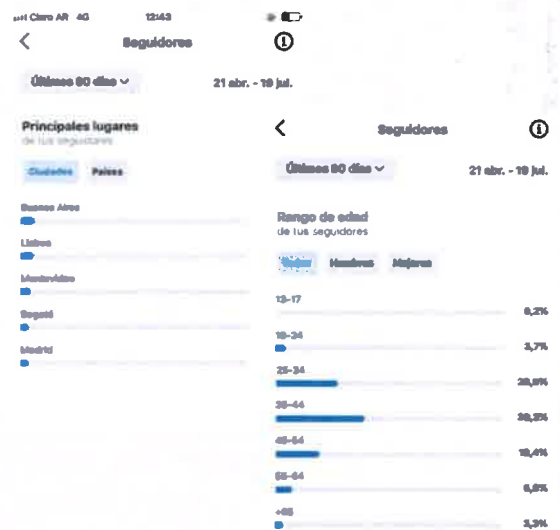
Claro AR 4G 12:43

Seguidores

Últimos 90 días

21 abr. - 19 jul.

Principales lugares
de tus seguidores

Ciudades Países

Buenos Aires

Lisboa

Montevideo

Bogotá

Madrid

Seguidores

Últimos 90 días

21 abr. - 19 jul.

Rango de edad
de tus seguidores

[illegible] Hombres Mujeres

13-17 0,2%

18-24 3,7%

25-34 28,8%

35-44 38,2%

45-54 18,4%

55-64 6,6%

+65 3,3%